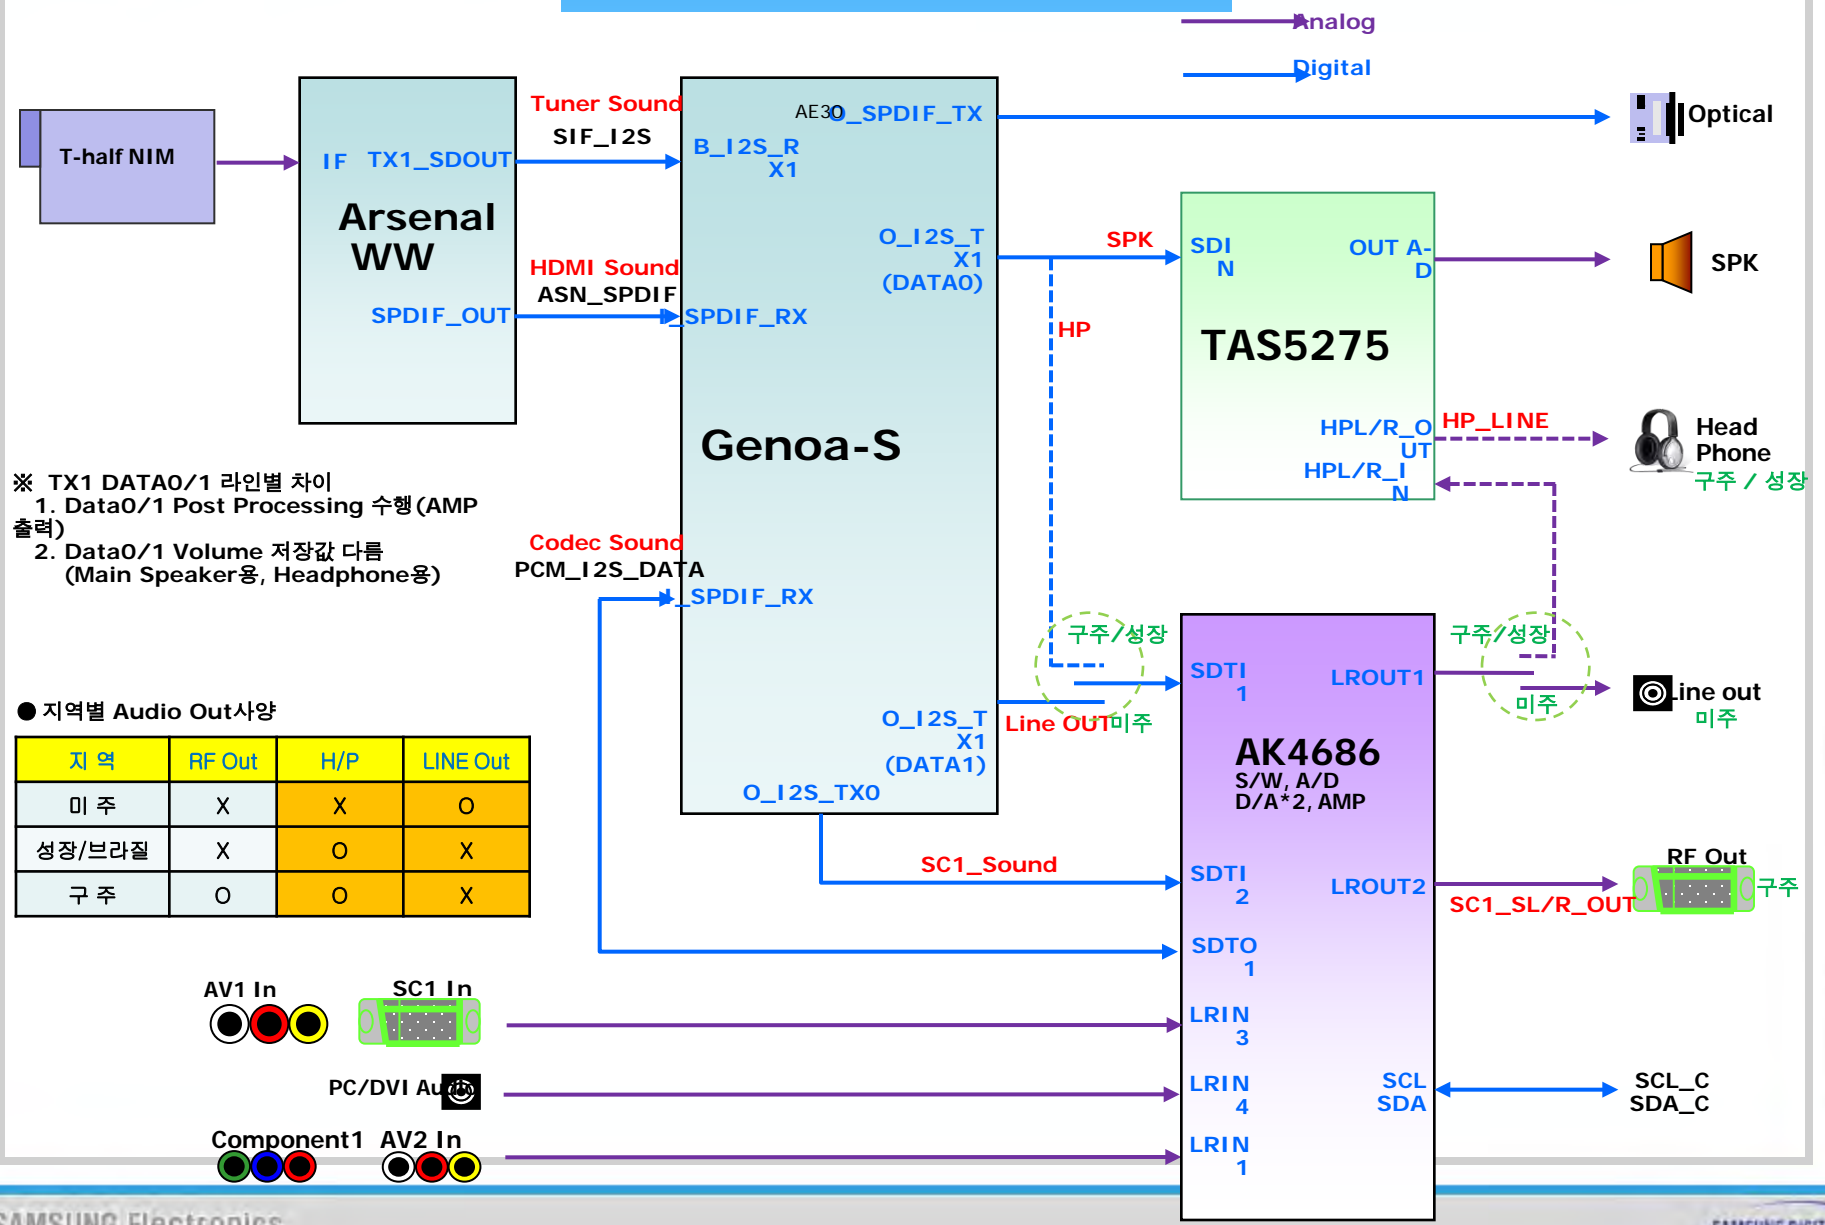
Analog
Digital

T-half NIM

IF TX1_SDOUT
Arsenal WW
SPDIF_OUT

Tuner Sound
SIF_I2S
HDMI Sound
ASN_SPDIF

AE30_SPDIF_TX
B_I2S_R X1
O_I2S_T X1 (DATA0)
_SPDIF_RX
Genoa-S
_SPDIF_RX
O_I2S_T X1 (DATA1)
O_I2S_TX0

Optical
SPK
SPK
SDI N
OUT A-D
TAS5275
HP
HPL/R_OUT
HPL/R_IN
HP_LINE
Head Phone
구주 / 성장

※ TX1 DATA0/1 라인별 차이
1. Data0/1 Post Processing 수행(AMP 출력)
2. Data0/1 Volume 저장값 다름 (Main Speaker용, Headphone용)

Codec Sound
PCM_I2S_DATA

구주/성장
구주/성장
Line OUT미주
미주
Line out
미주

SDTI 1
LROUT1
AK4686
S/W, A/D
D/A*2, AMP
SDTI 2
LROUT2
SDTO 1
LRIN 3
LRIN 4
LRIN 1
SCL
SDA

SC1_Sound
SC1_SL/R_OUT
RF Out
구주
SCL_C
SDA_C

● 지역별 Audio Out사양

| 지 역 | RF Out | H/P | LINE Out |
|---|---|---|---|
| 미 주 | X | X | O |
| 성장/브라질 | X | O | X |
| 구 주 | O | O | X |

AV1 In
SC1 In
PC/DVI Audio
Component1
AV2 In

SAMSUNG Electronics